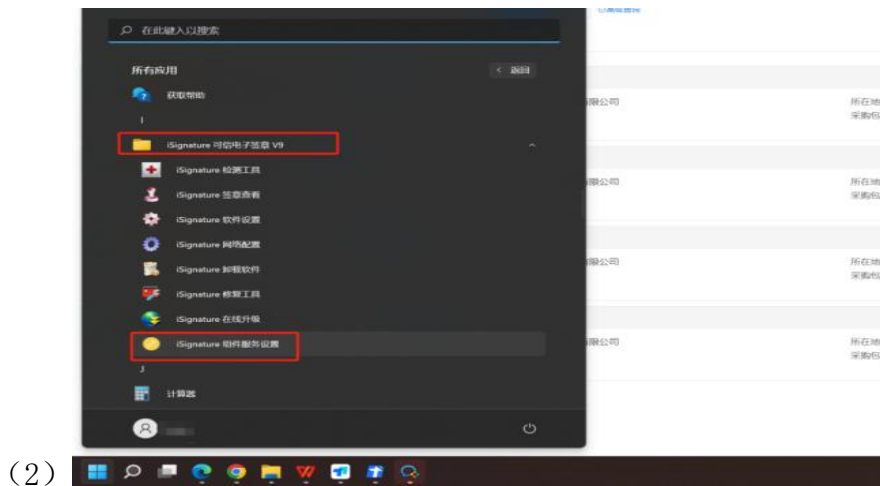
在此键入以搜索

所有应用

< 返回

获取帮助

I

iSignature 可信电子签章 V9

iSignature 检测工具

iSignature 签章查看

iSignature 软件设置

iSignature 网络配置

iSignature 卸载软件

iSignature 修复工具

iSignature 在线升级

iSignature 组件服务设置

J

计算器

限公司

所在地
采购包

限公司

所在地
采购包

限公司

所在地
采购包

限公司

所在地
采购包

(2)